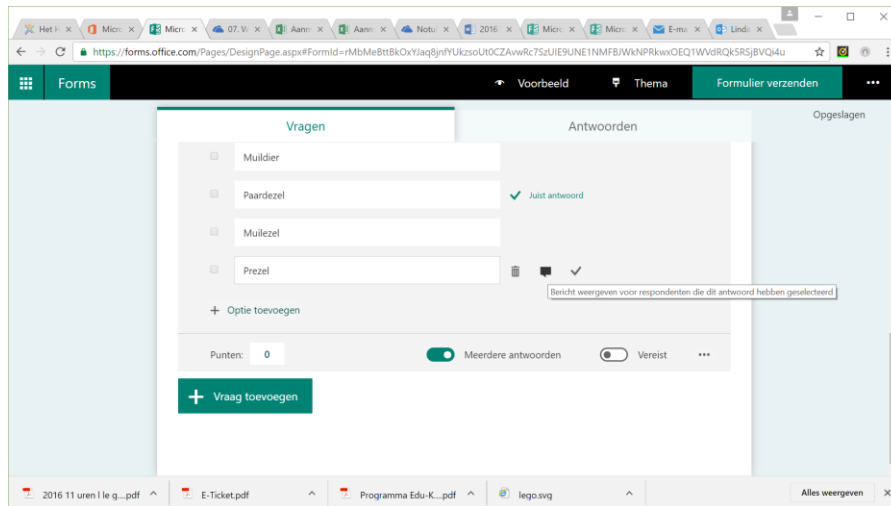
Het H × Micro × Micro × 07. W × Aanm × Aanm × Notul × 2016 × Micro × Micro × E-ma × Linda ×

https://forms.office.com/Pages/DesignPage.aspx#FormId=rMbMeBttBkOxYJaq8jnfYUkzsoUt0CZAvwRc7SzUIE9UNE1NMFBJWkNPRkwxOEQ1WVdRQk5RSjBVQi4u

Forms

Voorbeeld

Thema

Formulier verzenden

...

Opgeslagen

Vragen

Antwoorden

Muildier

Paardezel

Juist antwoord

Muilezel

Prezel

Bericht weergeven voor respondenten die dit antwoord hebben geselecteerd

+ Optie toevoegen

Punten: 0

Meerdere antwoorden

Vereist

...

+ Vraag toevoegen

2016 11 uren l le g....pdf ^

E-Ticket.pdf ^

Programma Edu-K....pdf ^

lego.svg ^

Alles weergeven

×